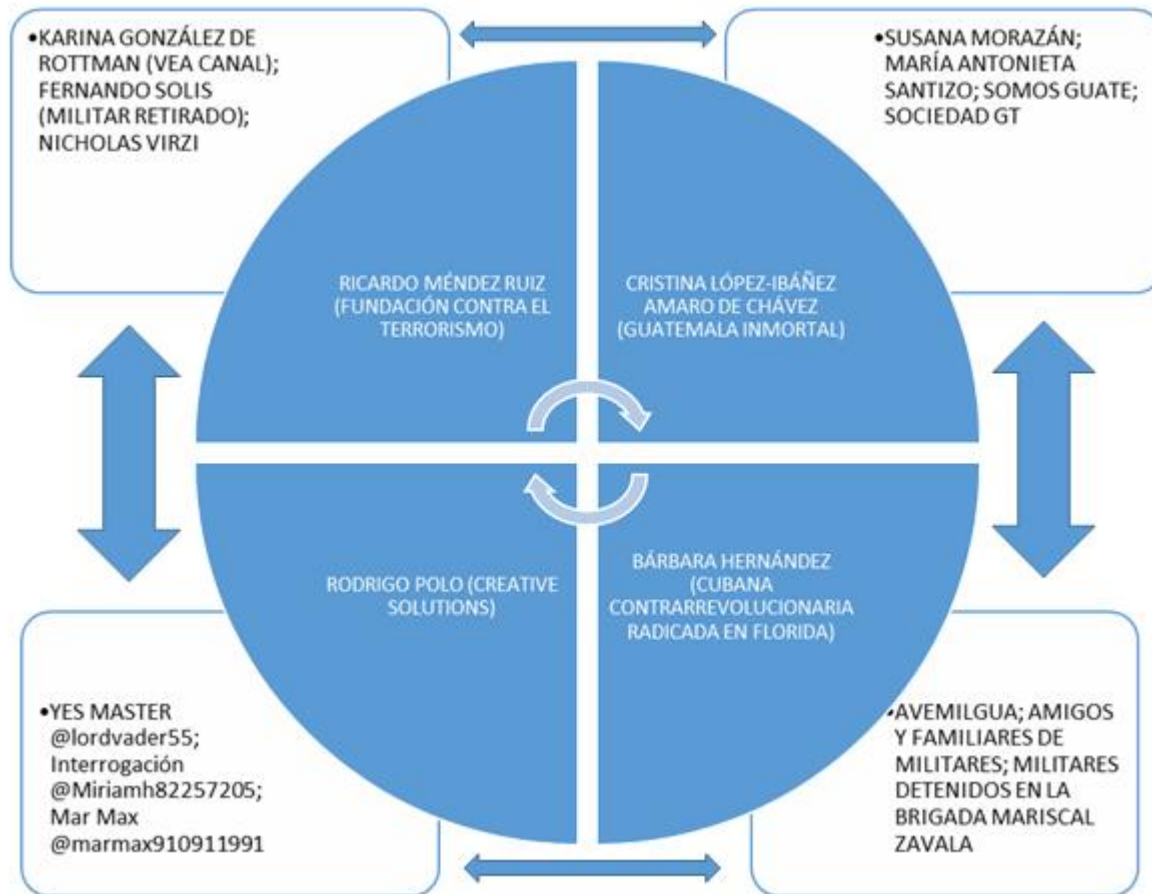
•KARINA GONZÁLEZ DE ROTTMAN (VEA CANAL); FERNANDO SOLIS (MILITAR RETIRADO); NICHOLAS VIRZI

•SUSANA MORAZÁN; MARÍA ANTONIETA SANTIZO; SOMOS GUATE; SOCIEDAD GT

RICARDO MÉNDEZ RUIZ (FUNDACIÓN CONTRA EL TERRORISMO)

CRISTINA LÓPEZ-IBÁÑEZ AMARO DE CHÁVEZ (GUATEMALA INMORTAL)

RODRIGO POLO (CREATIVE SOLUTIONS)

BÁRBARA HERNÁNDEZ (CUBANA CONTRARREVOLUCIONARIA RADICADA EN FLORIDA)

•YES MASTER @lordvader55; Interrogación @Miriamh82257205; Mar Max @marmax910911991

•AVEMILGUA; AMIGOS Y FAMILIARES DE MILITARES; MILITARES DETENIDOS EN LA BRIGADA MARISCAL ZAVALA